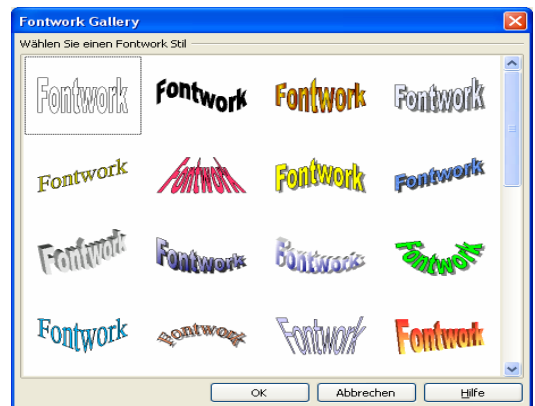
Fontwork Gallery

Wählen Sie einen Fontwork Stil

Fontwork Fontwork Fontwork Fontwork

Fontwork Fontwork Fontwork Fontwork

Fontwork Fontwork Fontwork Fontwork

Fontwork Fontwork Fontwork Fontwork

OK Abbrechen Hilfe